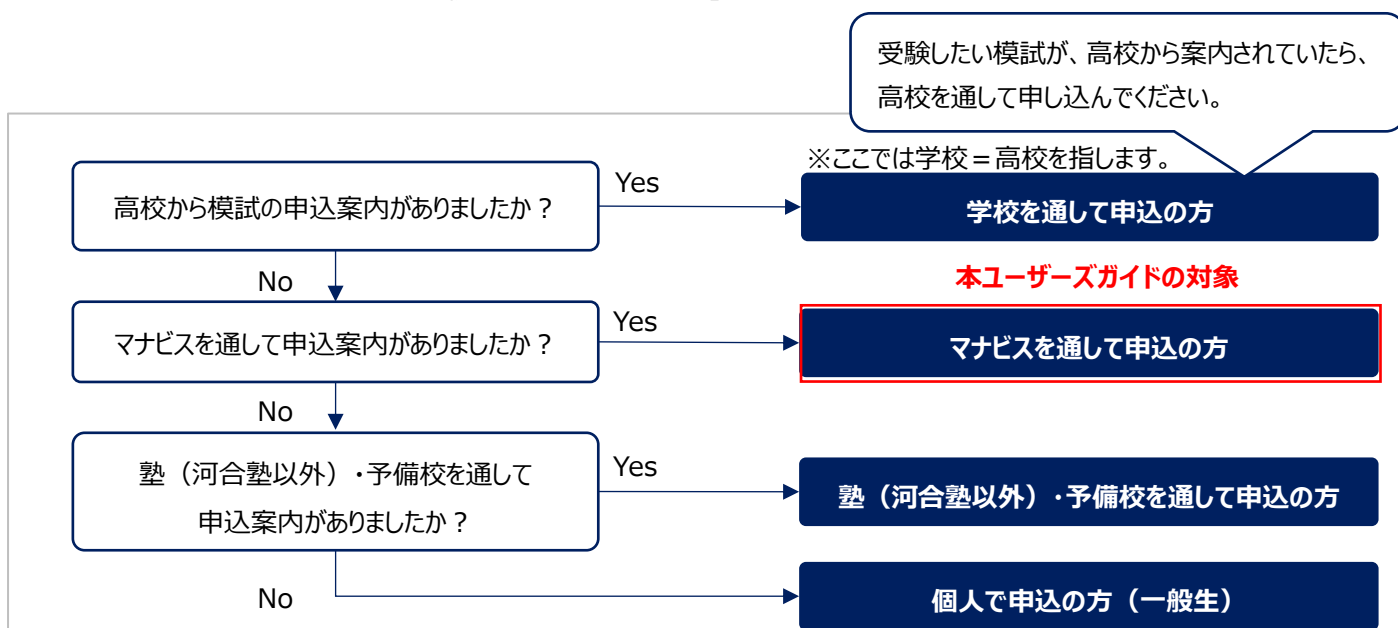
受験したい模試が、高校から案内されていたら、高校を通して申し込んでください。

※ここでは学校＝高校を指します。

高校から模試の申込案内がありましたか？

Yes

学校を通して申込の方

No

本ユーザーズガイドの対象

マナビスを通して申込案内がありましたか？

Yes

マナビスを通して申込の方

No

塾（河合塾以外）・予備校を通して申込案内がありましたか？

Yes

塾（河合塾以外）・予備校を通して申込の方

No

個人で申込の方（一般生）